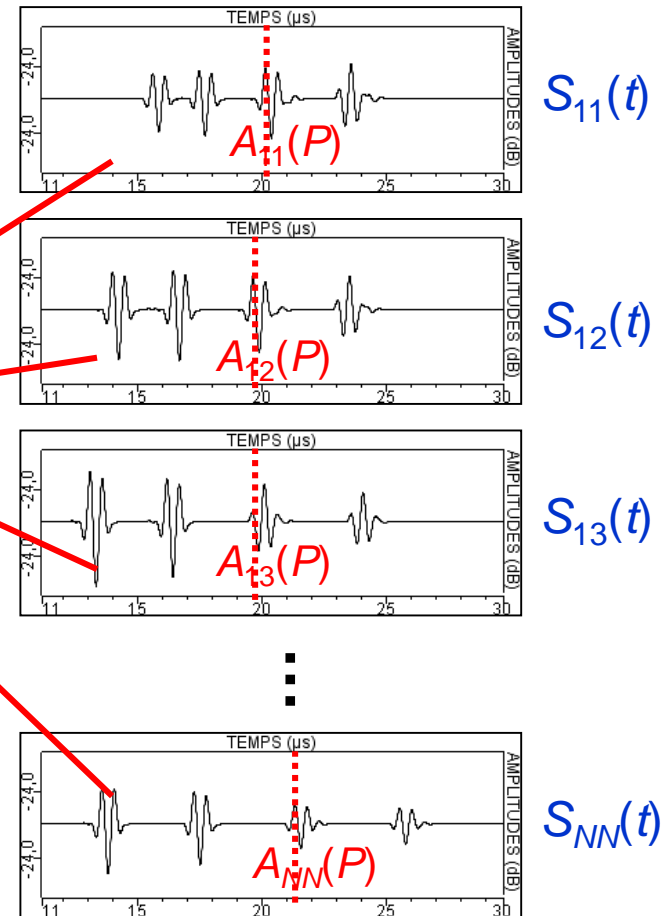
TEMPS (µs)
-24,0
-24,0
AMPLITUDES (dB)
$A_{11}(P)$
11 15 20 25 30
$S_{11}(t)$

TEMPS (µs)
-24,0
-24,0
AMPLITUDES (dB)
$A_{12}(P)$
11 15 20 25 30
$S_{12}(t)$

TEMPS (µs)
-24,0
-24,0
AMPLITUDES (dB)
$A_{13}(P)$
11 15 20 25 30
$S_{13}(t)$

⋮

TEMPS (µs)
-24,0
-24,0
AMPLITUDES (dB)
$A_{NN}(P)$
11 15 20 25 30
$S_{NN}(t)$